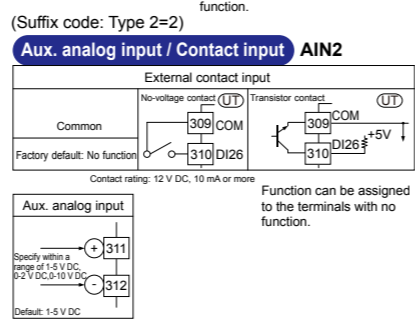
function.

(Suffix code: Type 2=2)

Aux. analog input / Contact input AIN2

| External contact input | | |
|---|---|---|
| | No-voltage contact UT | Transistor contact UT |
| Common | 309 COM | 309 COM |
| Factory default: No function | 310 DI26 | 310 DI26 +5V |

Contact rating: 12 V DC, 10 mA or more

Aux. analog input

Specify within a range of 1-5 V DC, 0-2 V DC,0-10 V DC

+ 311

- 312

Default: 1-5 V DC

Function can be assigned to the terminals with no function.